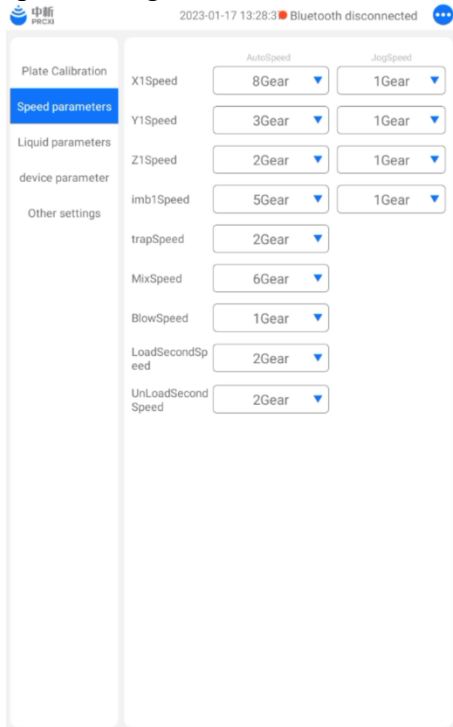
中析 PRCXI

2023-01-17 13:28:3 Bluetooth disconnected

Plate Calibration
Speed parameters
Liquid parameters
device parameter
Other settings

| | AutoSpeed | JogSpeed |
|---|---|---|
| X1Speed | 8Gear | 1Gear |
| Y1Speed | 3Gear | 1Gear |
| Z1Speed | 2Gear | 1Gear |
| imb1Speed | 5Gear | 1Gear |
| trapSpeed | 2Gear | |
| MixSpeed | 6Gear | |
| BlowSpeed | 1Gear | |
| LoadSecondSpeed | 2Gear | |
| UnLoadSecondSpeed | 2Gear | |